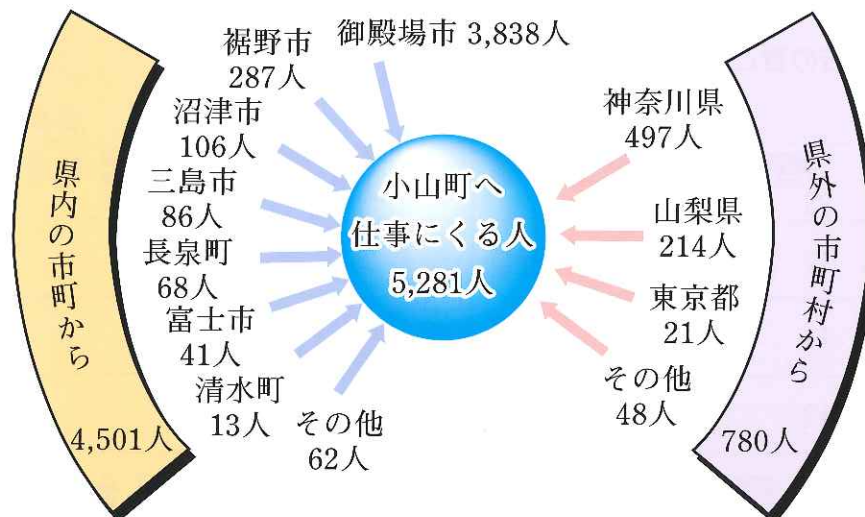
県内の市町から
4,501人

裾野市
287人
御殿場市 3,838人
沼津市
106人
三島市
86人
長泉町
68人
富士市
41人
清水町
13人
その他
62人

小山町へ
仕事にくる人
5,281人

神奈川県
497人
山梨県
214人
東京都
21人
その他
48人

県外の市町村から
780人